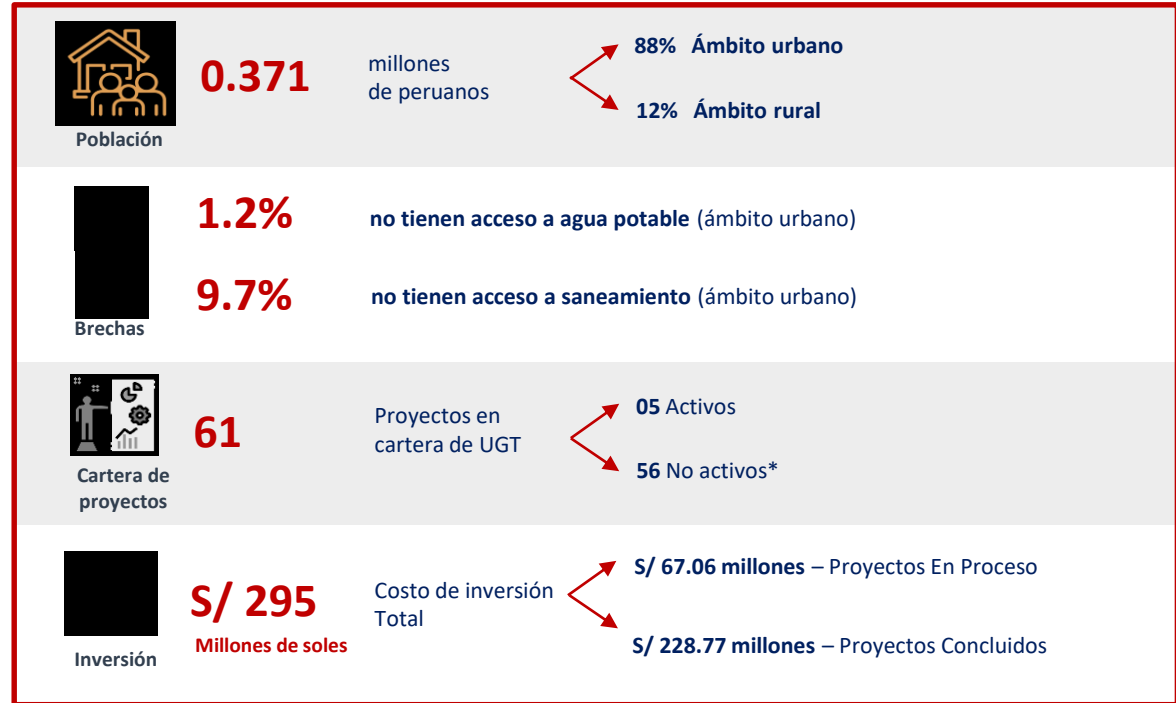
Población

0.371

millones de peruanos

88% Ámbito urbano

12% Ámbito rural

Brechas

1.2%

no tienen acceso a agua potable (ámbito urbano)

9.7%

no tienen acceso a saneamiento (ámbito urbano)

Cartera de proyectos

61

Proyectos en cartera de UGT

05 Activos

56 No activos*

Inversión

S/ 295

Millones de soles

Costo de inversión Total

S/ 67.06 millones – Proyectos En Proceso

S/ 228.77 millones – Proyectos Concluidos